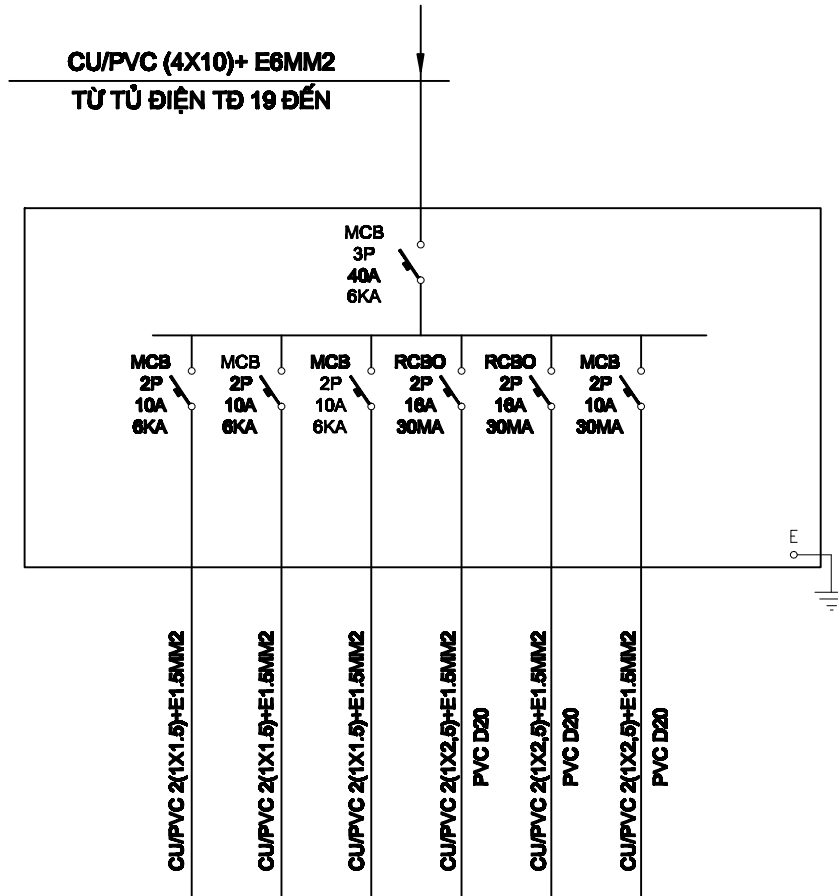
CU/PVC (4X10)+ E6MM2

TỪ TỦ ĐIỆN TĐ 19 ĐẾN

MCB
3P
40A
6KA

MCB
2P
10A
6KA

MCB
2P
10A
6KA

MCB
2P
10A
6KA

RCBO
2P
16A
30MA

RCBO
2P
16A
30MA

MCB
2P
10A
30MA

E

CU/PVC 2(1X1.5)+E1.5MM2

CU/PVC 2(1X1.5)+E1.5MM2

CU/PVC 2(1X1.5)+E1.5MM2

CU/PVC 2(1X2,5)+E1.5MM2
PVC D20

CU/PVC 2(1X2,5)+E1.5MM2
PVC D20

CU/PVC 2(1X2,5)+E1.5MM2
PVC D20